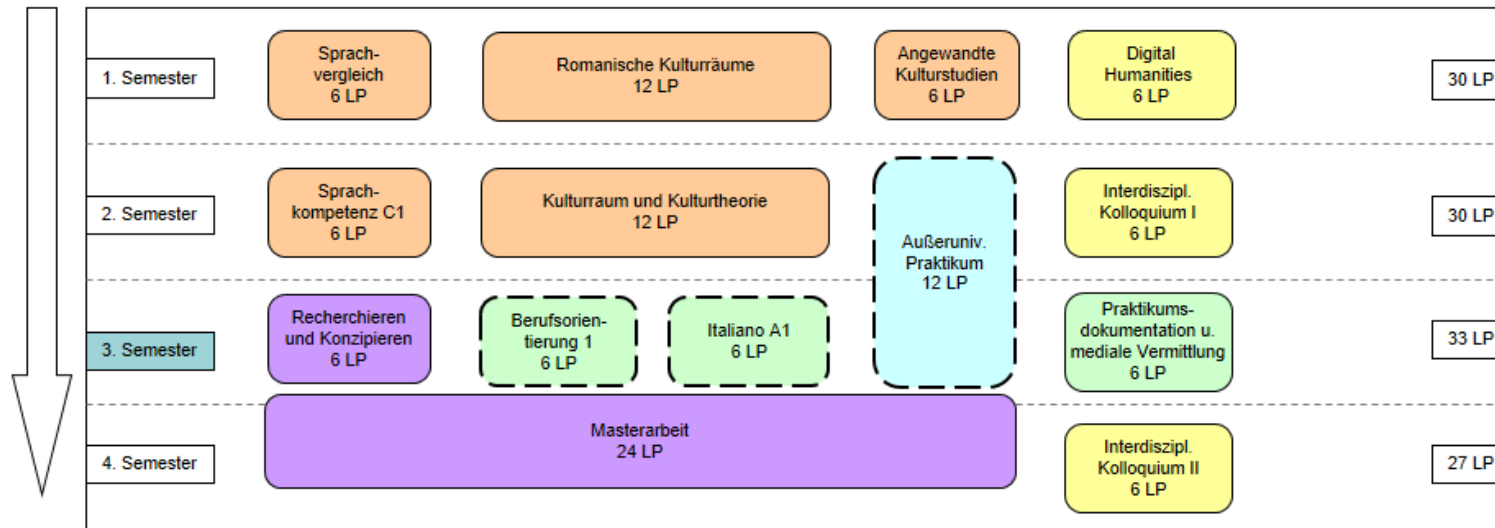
1. Semester

Sprachvergleich
6 LP

Romanische Kulturräume
12 LP

Angewandte Kulturstudien
6 LP

Digital Humanities
6 LP

30 LP

2. Semester

Sprachkompetenz C1
6 LP

Kulturraum und Kulturtheorie
12 LP

Außeruniv. Praktikum
12 LP

Interdiszipl. Kolloquium I
6 LP

30 LP

3. Semester

Recherchieren und Konzipieren
6 LP

Berufsorientierung 1
6 LP

Italiano A1
6 LP

Praktikumsdokumentation u. mediale Vermittlung
6 LP

33 LP

4. Semester

Masterarbeit
24 LP

Interdiszipl. Kolloquium II
6 LP

27 LP